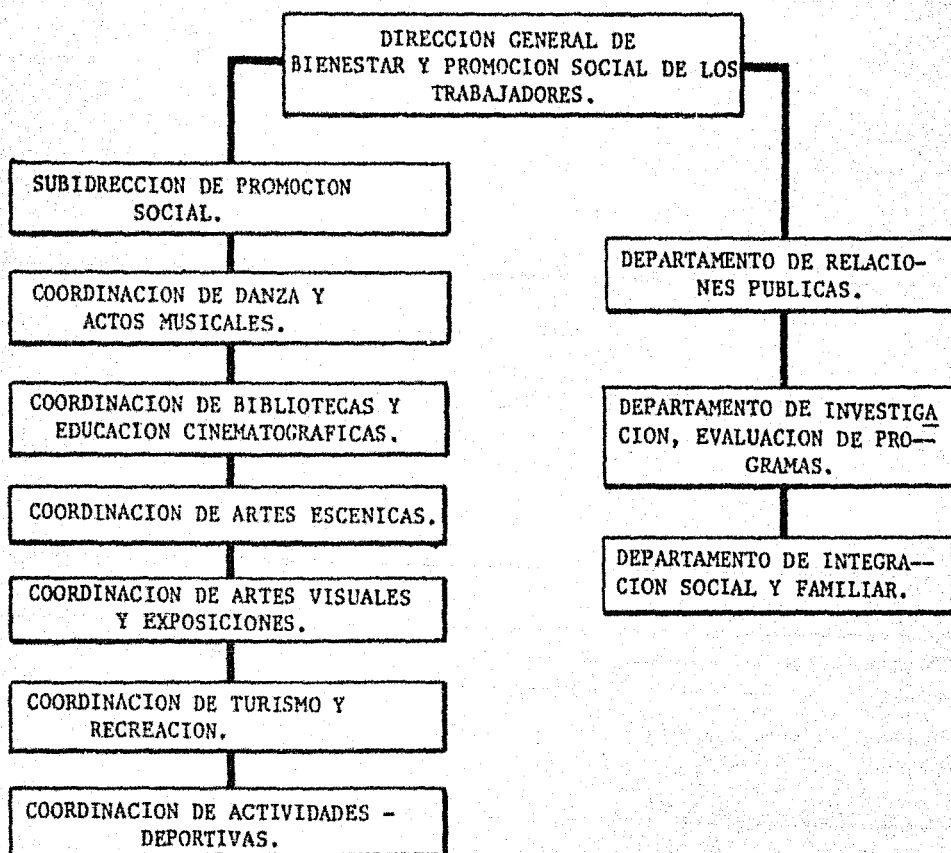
DIRECCION GENERAL DE BIENESTAR Y PROMOCION SOCIAL DE LOS TRABAJADORES.

SUBIDRECCION DE PROMOCION SOCIAL.

COORDINACION DE DANZA Y ACTOS MUSICALES.

COORDINACION DE BIBLIOTECAS Y EDUCACION CINEMATOGRAFICAS.

COORDINACION DE ARTES ESCENICAS.

COORDINACION DE ARTES VISUALES Y EXPOSICIONES.

COORDINACION DE TURISMO Y RECREACION.

COORDINACION DE ACTIVIDADES - DEPORTIVAS.

DEPARTAMENTO DE RELACIONES PUBLICAS.

DEPARTAMENTO DE INVESTIGACION, EVALUACION DE PROGRAMAS.

DEPARTAMENTO DE INTEGRACION SOCIAL Y FAMILIAR.